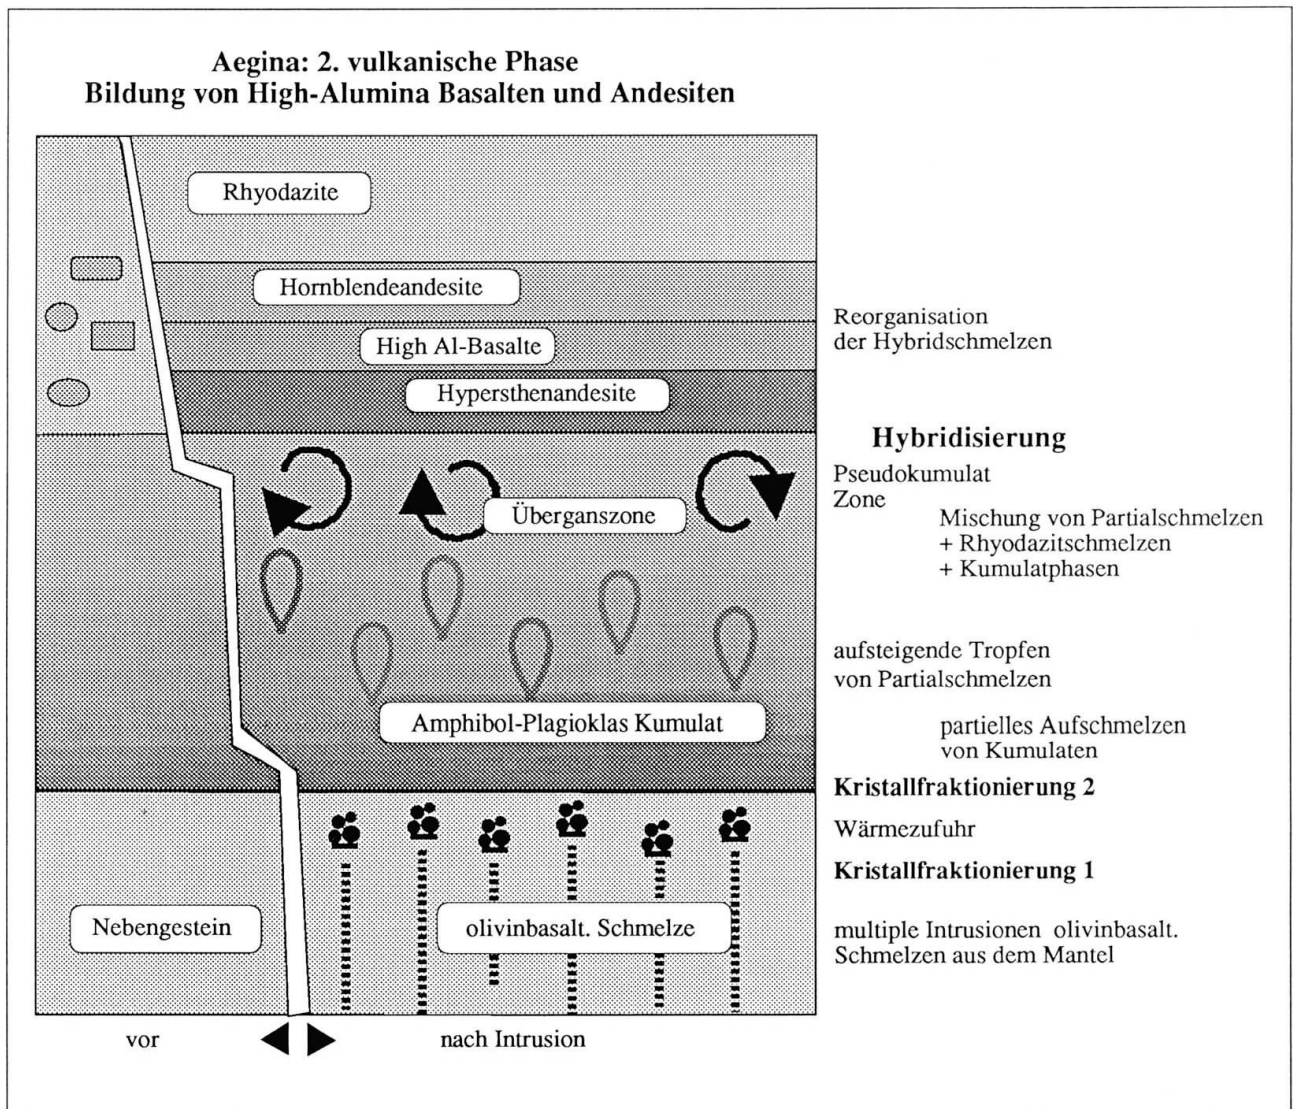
Aegina: 2. vulkanische Phase
Bildung von High-Alumina Basalten und Andesiten

Rhyodazite

Hornblendeandesite

High Al-Basalte

Hypersthenandesite

Reorganisation
der Hybridschmelzen

Hybridisierung

Pseudokumulat
Zone

Überganszone

Mischung von Partialschmelzen
+ Rhyodazitschmelzen
+ Kumulatphasen

aufsteigende Tropfen
von Partialschmelzen

Amphibol-Plagioklas Kumulat

partielles Aufschmelzen
von Kumulaten

Kristallfraktionierung 2

Wärmezufuhr

Kristallfraktionierung 1

Nebengestein

olivinbasalt. Schmelze

multiple Intrusionen olivinbasalt.
Schmelzen aus dem Mantel

vor

nach Intrusion